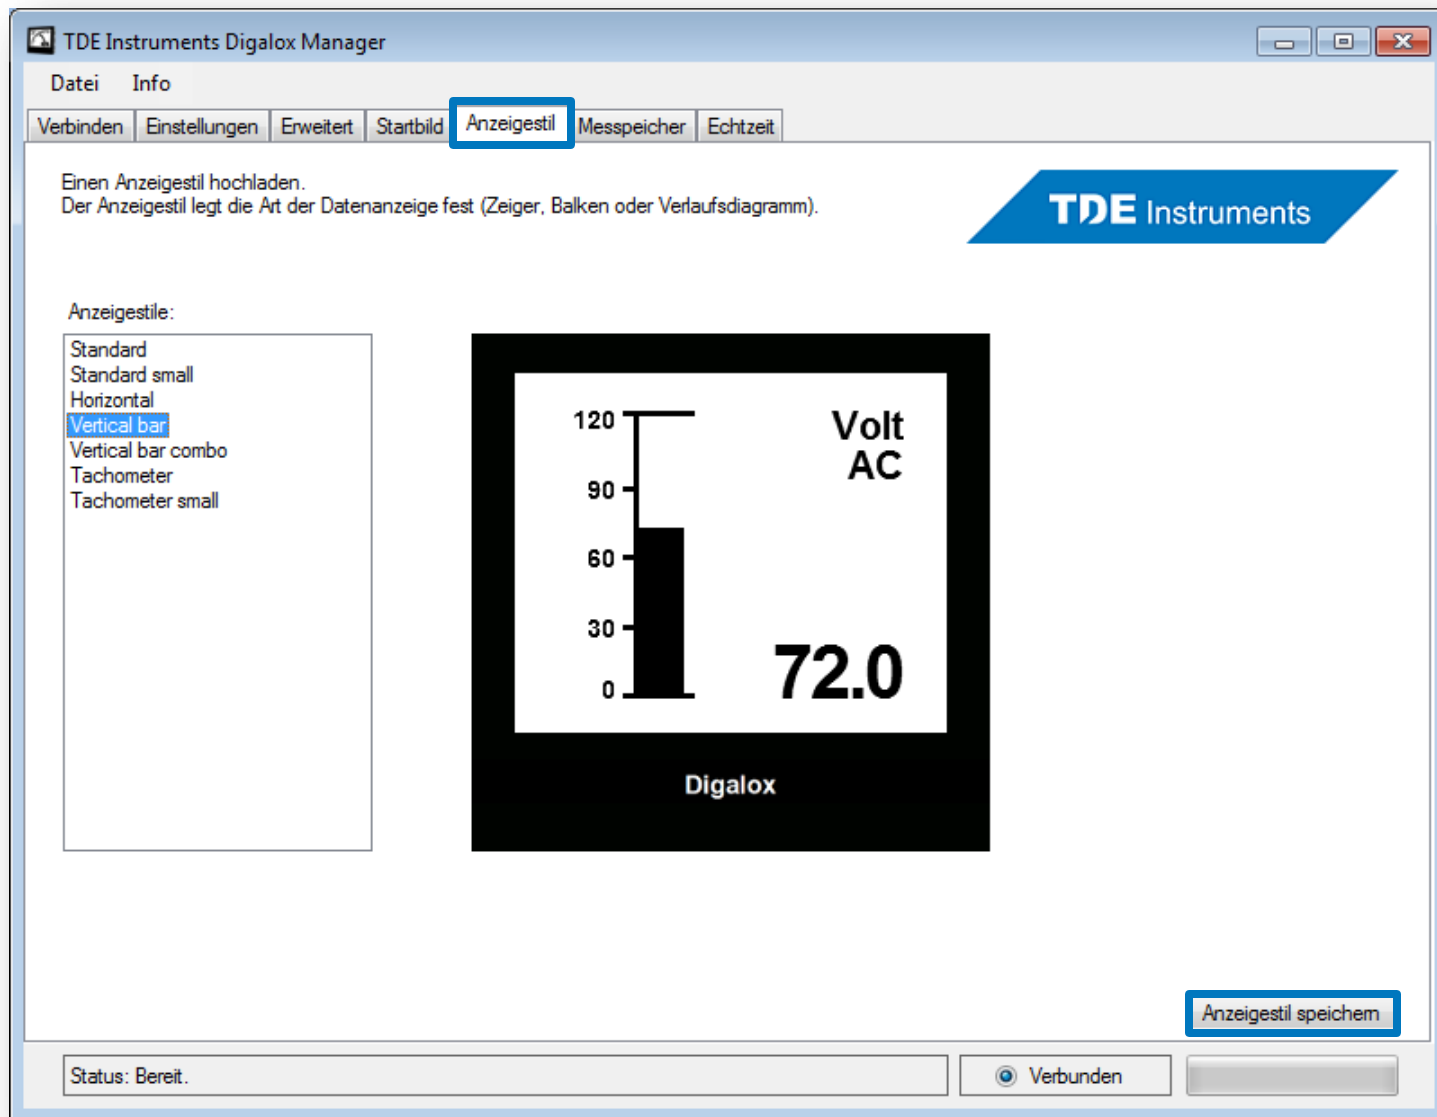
TDE Instruments Digalox Manager

Datei Info

Verbinden | Einstellungen | Erweitert | Startbild | Anzeigestil | Messpeicher | Echtzeit

Einen Anzeigestil hochladen.
Der Anzeigestil legt die Art der Datenanzeige fest (Zeiger, Balken oder Verlaufsdiagramm).

TDE Instruments

Anzeigestile:

Standard
Standard small
Horizontal
Vertical bar
Vertical bar combo
Tachometer
Tachometer small

120
90
60
30
0

Volt
AC

72.0

Digalox

Anzeigestil speichern

Status: Bereit.

Verbunden